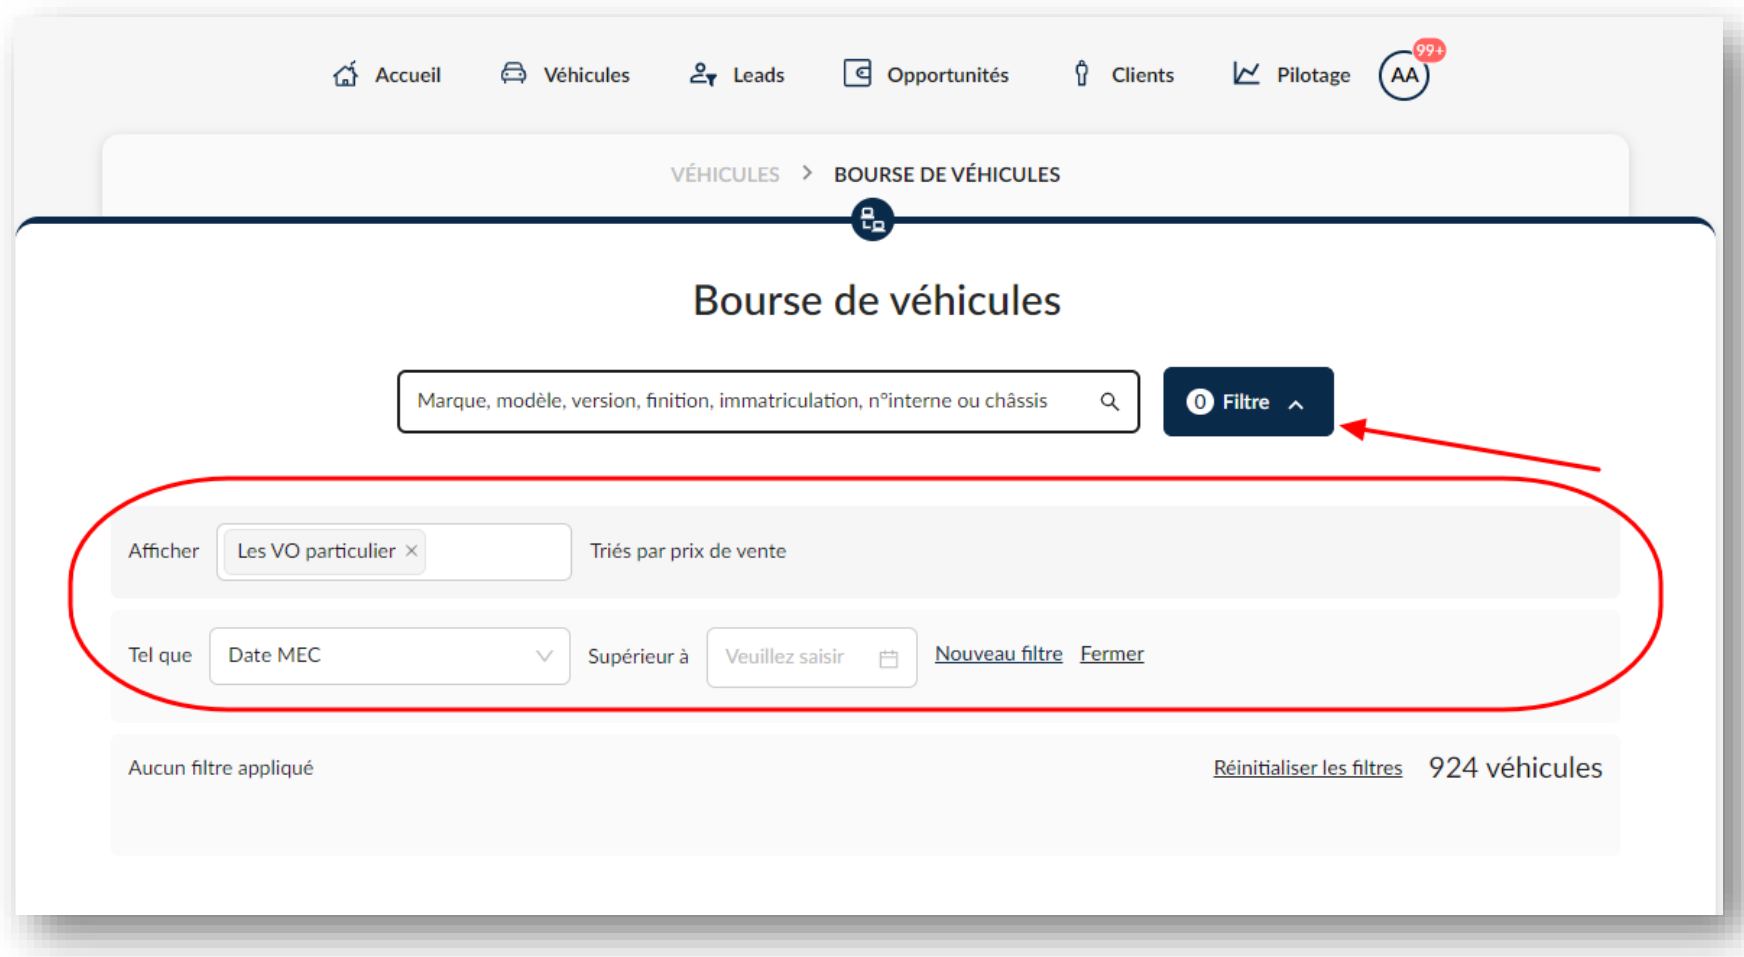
Accueil Véhicules Leads Opportunités Clients Pilotage AA 99+

VÉHICULES > BOURSE DE VÉHICULES

Bourse de véhicules

Marque, modèle, version, finition, immatriculation, n°interne ou châssis

0 Filtre

Afficher Les VO particulier × Triés par prix de vente

Tel que Date MEC Supérieur à Veuillez saisir Nouveau filtre Fermer

Aucun filtre appliqué Réinitialiser les filtres 924 véhicules